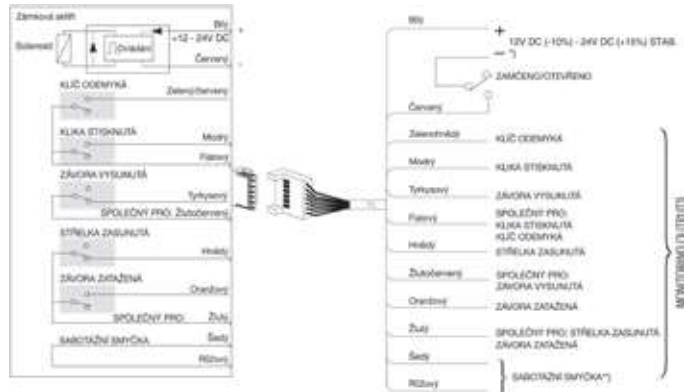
Zámkové skříň

Solenoid

DVMAN

Bílý

+12 - 24V DC

Červený

KLÍČ ODEMYKÁ

Zelený/červený

KLIKA STISKNUTÁ

Modrý

Fialový

ZÁVORA VYSUNUTÁ

Tyrkysový

SPOLEČNÝ PRO: Žlutočervený

STŘELKA ZASUNUTÁ

Hnědý

ZÁVORA ZATAŽENÁ

Oranžový

SPOLEČNÝ PRO: Žlutý

SABOTÁŽNÍ SMYČKA

Šedý

Růžový

Bílý

+

12V DC (-10%) - 24V DC (+15%) STAB.

− *)

ZAMČENO/OTEVŘENO

Červený

Zelenočervený

KLÍČ ODEMYKÁ

Modrý

KLIKA STISKNUTÁ

Tyrkysový

ZÁVORA VYSUNUTÁ

Fialový

SPOLEČNÝ PRO: KLIKA STISKNUTÁ KLÍČ ODEMYKÁ

Hnědý

STŘELKA ZASUNUTÁ

Žlutočervený

SPOLEČNÝ PRO: ZÁVORA VYSUNUTÁ

Oranžový

ZÁVORA ZATAŽENÁ

Žlutý

SPOLEČNÝ PRO: STŘELKA ZASUNUTÁ ZÁVORA ZATAŽENÁ

Šedý

Růžový

SABOTÁŽNÍ SMYČKA*)

MONITOROVACÍ VÝSTUPY